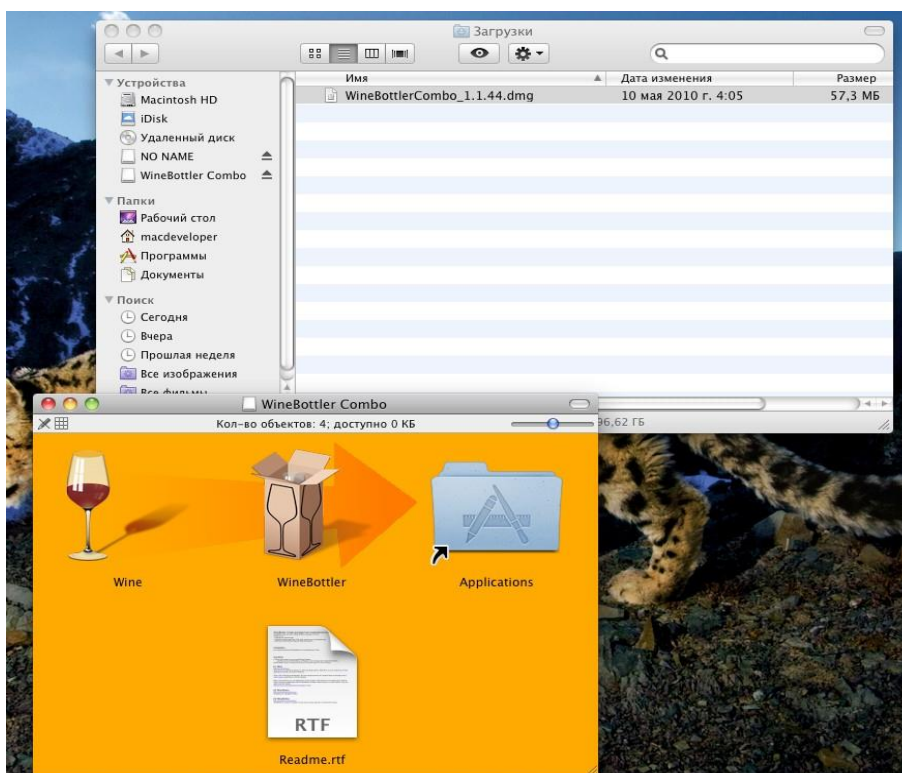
Загрузки

▼ Устройства
Macintosh HD
iDisk
Удаленный диск
NO NAME
WineBottler Combo
▼ Папки
Рабочий стол
macdeveloper
Программы
Документы
▼ Поиск
Сегодня
Вчера
Прошлая неделя
Все изображения
Все фильмы

| Имя | Дата изменения | Размер |
|---|---|---|
| WineBottlerCombo_1.1.44.dmg | 10 мая 2010 г. 4:05 | 57,3 МБ |

96,62 ГБ

WineBottler Combo
Кол-во объектов: 4; доступно 0 КБ

Wine
WineBottler
Applications
RTF
Readme.rtf